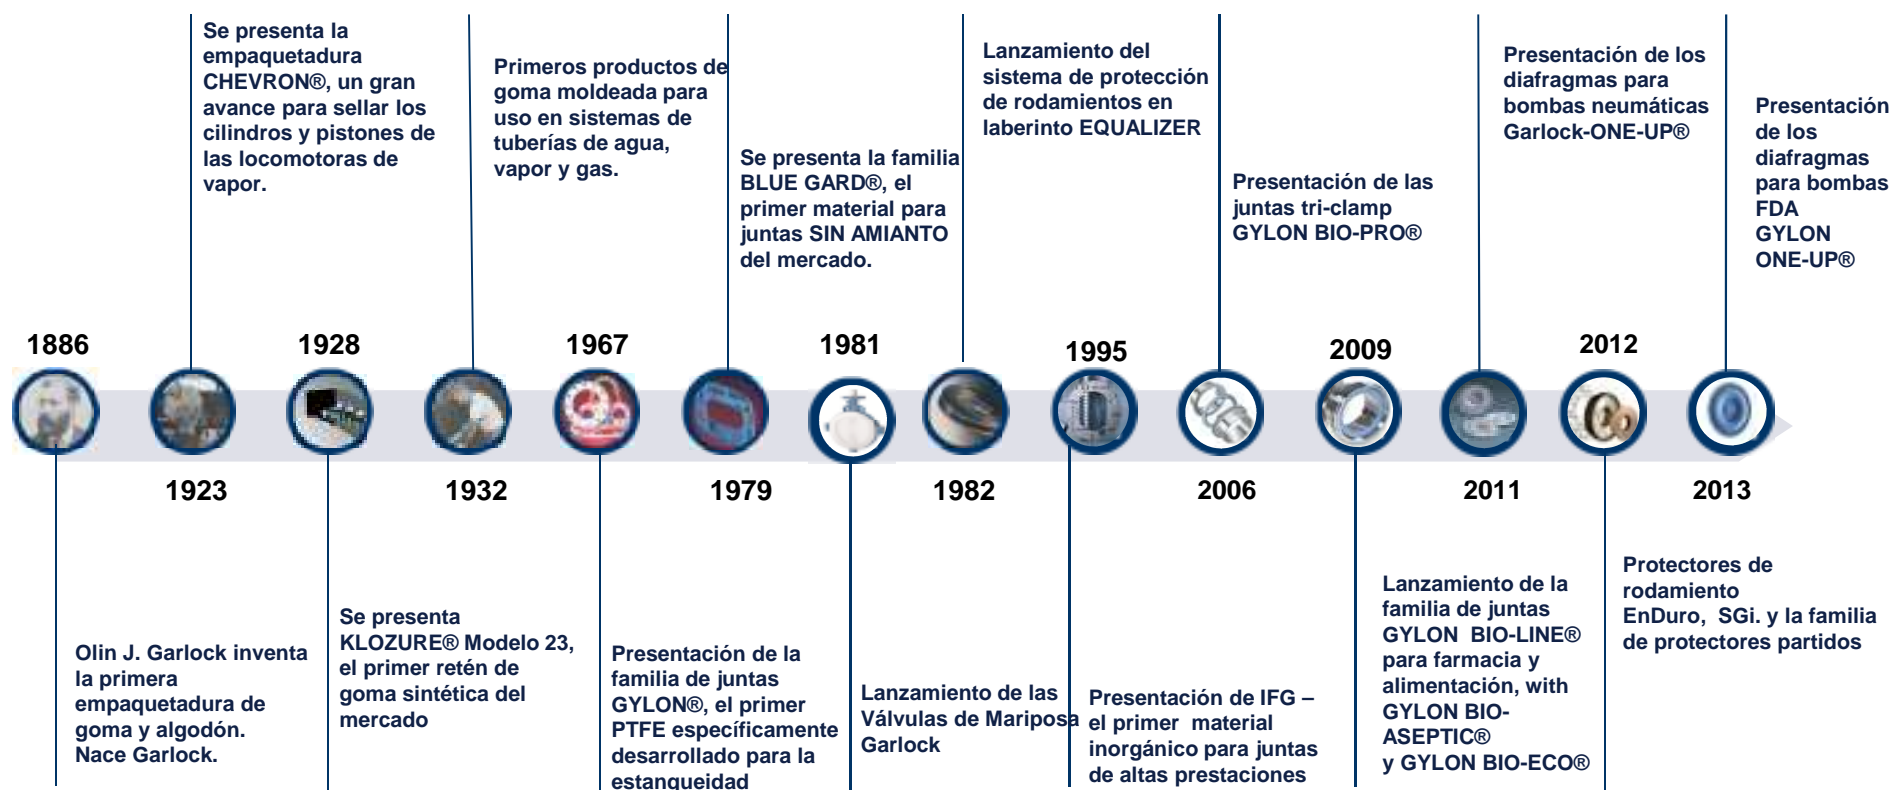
Se presenta la empaquetadura CHEVRON®, un gran avance para sellar los cilindros y pistones de las locomotoras de vapor.

Primeros productos de goma moldeada para uso en sistemas de tuberías de agua, vapor y gas.

Se presenta la familia BLUE GARD®, el primer material para juntas SIN AMIANTO del mercado.

Lanzamiento del sistema de protección de rodamientos en laberinto EQUALIZER

Presentación de las juntas tri-clamp GYLON BIO-PRO®

Presentación de los diafragmas para bombas neumáticas Garlock-ONE-UP®

Presentación de los diafragmas para bombas FDA GYLON ONE-UP®

1886

1928

1967

1981

1995

2009

2012

1923

1932

1979

1982

2006

2011

2013

Olin J. Garlock inventa la primera empaquetadura de goma y algodón. Nace Garlock.

Se presenta KLOZURE® Modelo 23, el primer retén de goma sintética del mercado

Presentación de la familia de juntas GYLON®, el primer PTFE específicamente desarrollado para la estanqueidad

Lanzamiento de las Válvulas de Mariposa Garlock

Presentación de IFG – el primer material inorgánico para juntas de altas prestaciones

Lanzamiento de la familia de juntas GYLON BIO-LINE® para farmacia y alimentación, with GYLON BIO-ASEPTIC® y GYLON BIO-ECO®

Protectores de rodamiento EnDuro, SGi. y la familia de protectores partidos